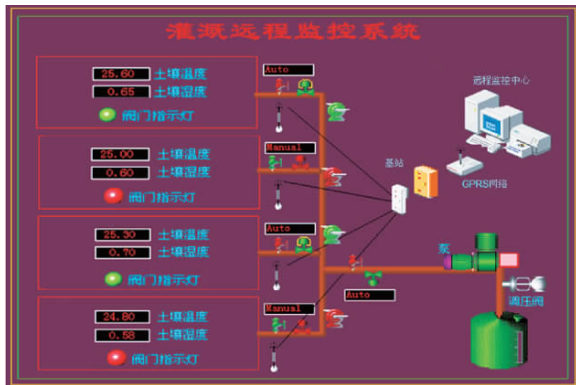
灌溉远程监控系统

25.60 土壤温度
0.65 土壤湿度
阀门指示灯

25.00 土壤温度
0.60 土壤湿度
阀门指示灯

25.30 土壤温度
0.70 土壤湿度
阀门指示灯

24.80 土壤温度
0.58 土壤湿度
阀门指示灯

Auto
Manual
Auto
Manual

远程监控中心
基站
GPRS网络
泵
Auto
调压阀